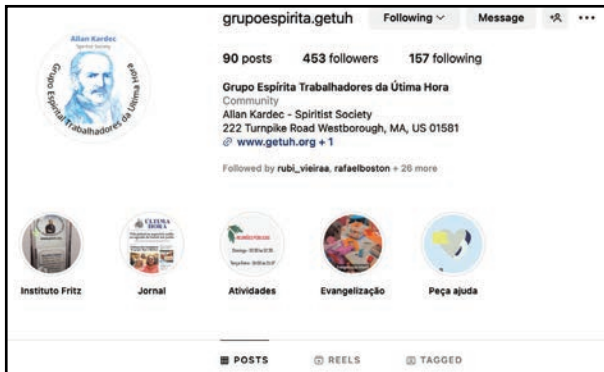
Allan Kardec
Spiritist Society
Grupo Espírita Trabalhadores da Última Hora

grupoespirita.getuh Following Message

90 posts 453 followers 157 following

Grupo Espírita Trabalhadores da Última Hora
Community
Allan Kardec - Spiritist Society
222 Turnpike Road Westborough, MA, US 01581
www.getuh.org + 1

Followed by rubi_vieiraa, rafaelboston + 26 more

Instituto Fritz
Jornal
Atividades
Evangelização
Peça ajuda

POSTS REELS TAGGED